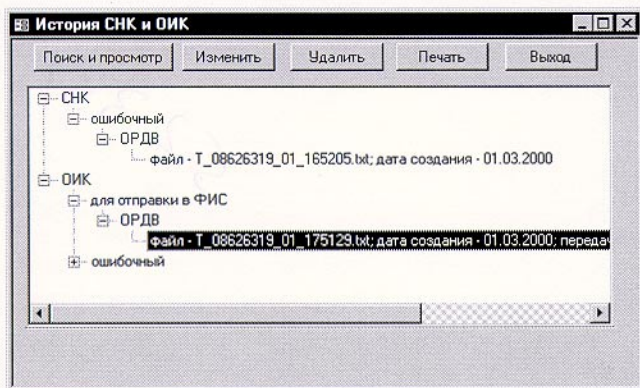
История СНК и ОИК

Поиск и просмотр | Изменить | Удалить | Печать | Выход

СНК
ошибочный
ОРДВ
файл - T_08626319_01_165205.txt; дата создания - 01.03.2000
ОИК
для отправки в ФИС
ОРДВ
файл - T_08626319_01_175129.txt; дата создания - 01.03.2000; переда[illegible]
ошибочный